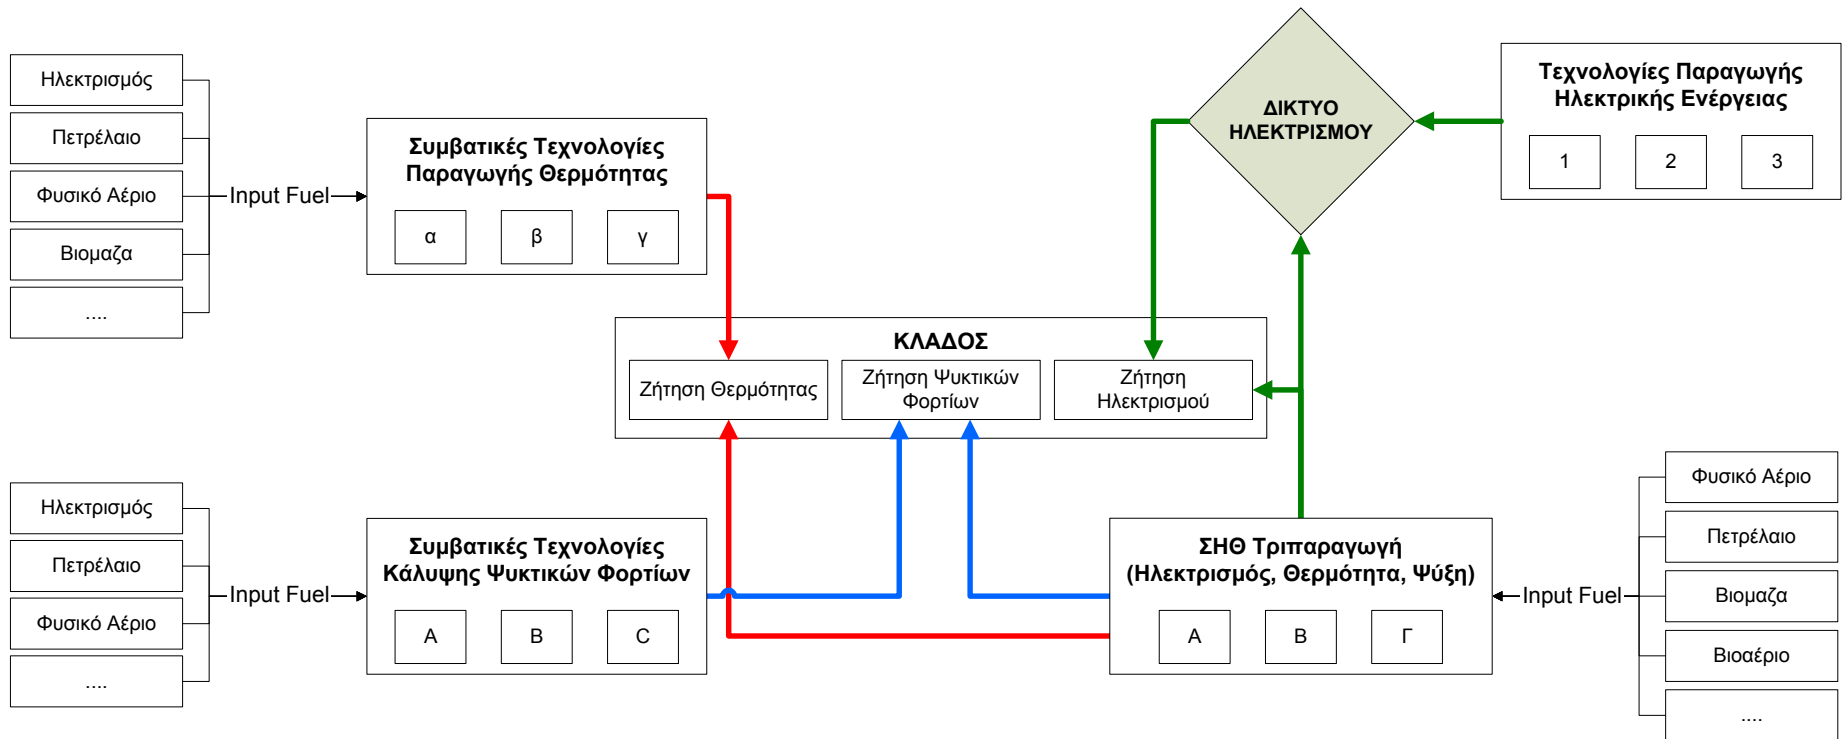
Ηλεκτρισμός

Πετρέλαιο

Φυσικό Αέριο

Βιομαζα

....

Input Fuel

Συμβατικές Τεχνολογίες Παραγωγής Θερμότητας

α

β

γ

ΔΙΚΤΥΟ ΗΛΕΚΤΡΙΣΜΟΥ

Τεχνολογίες Παραγωγής Ηλεκτρικής Ενέργειας

1

2

3

ΚΛΑΔΟΣ

Ζήτηση Θερμότητας

Ζήτηση Ψυκτικών Φορτίων

Ζήτηση Ηλεκτρισμού

Ηλεκτρισμός

Πετρέλαιο

Φυσικό Αέριο

....

Input Fuel

Συμβατικές Τεχνολογίες Κάλυψης Ψυκτικών Φορτίων

A

B

C

ΣΗΘ Τριπαραγωγή (Ηλεκτρισμός, Θερμότητα, Ψύξη)

A

B

Γ

Input Fuel

Φυσικό Αέριο

Πετρέλαιο

Βιομαζα

Βιοαέριο

....